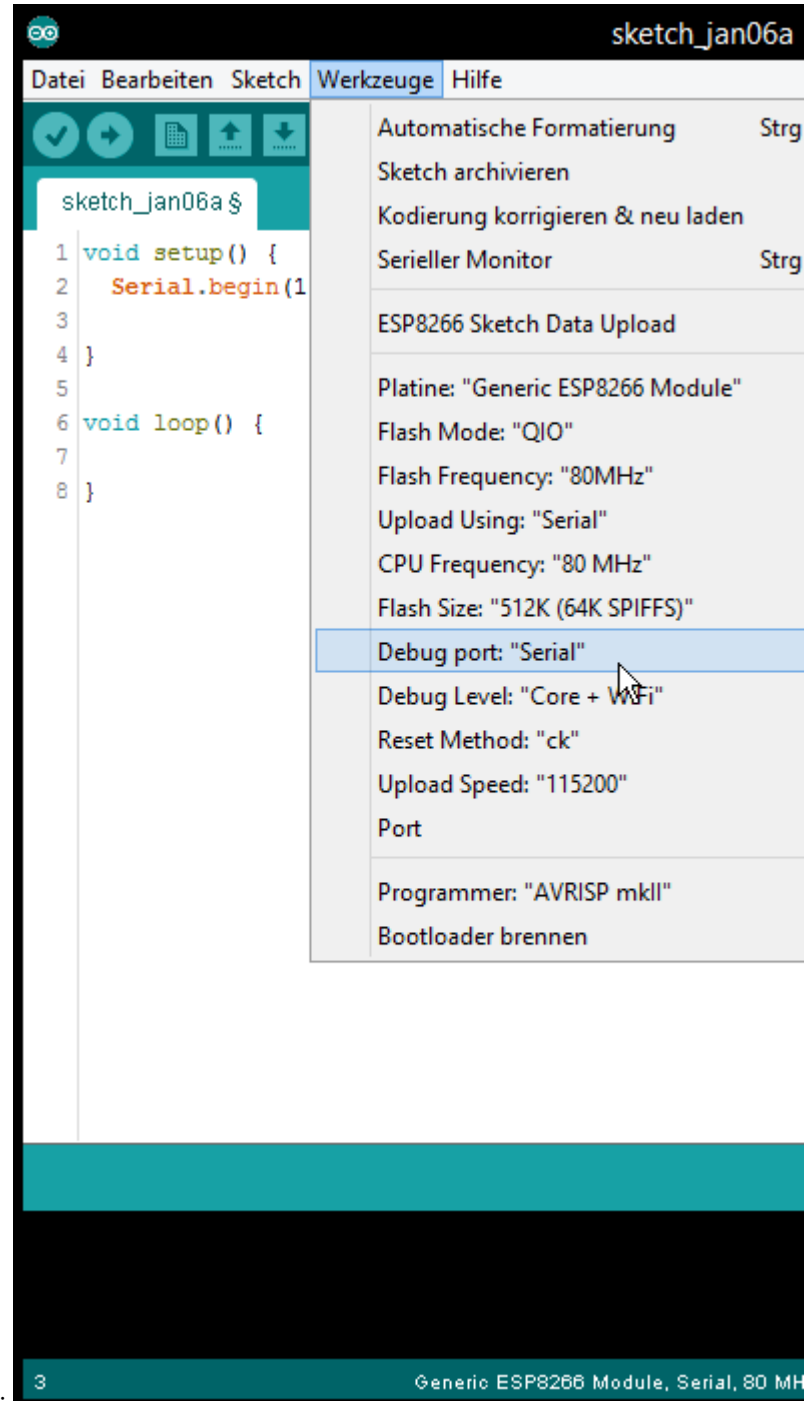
sketch_jan06a

Datei Bearbeiten Sketch Werkzeuge Hilfe

sketch_jan06a §

1 void setup() {
2 Serial.begin(1
3
4 }
5
6 void loop() {
7
8 }

Automatische Formatierung Strg
Sketch archivieren
Kodierung korrigieren & neu laden
Serieller Monitor Strg
ESP8266 Sketch Data Upload
Platine: "Generic ESP8266 Module"
Flash Mode: "QIO"
Flash Frequency: "80MHz"
Upload Using: "Serial"
CPU Frequency: "80 MHz"
Flash Size: "512K (64K SPIFFS)"
Debug port: "Serial"
Debug Level: "Core + WiFi"
Reset Method: "ck"
Upload Speed: "115200"
Port
Programmer: "AVRISP mkII"
Bootloader brennen

3 Generic ESP8266 Module, Serial, 80 MH